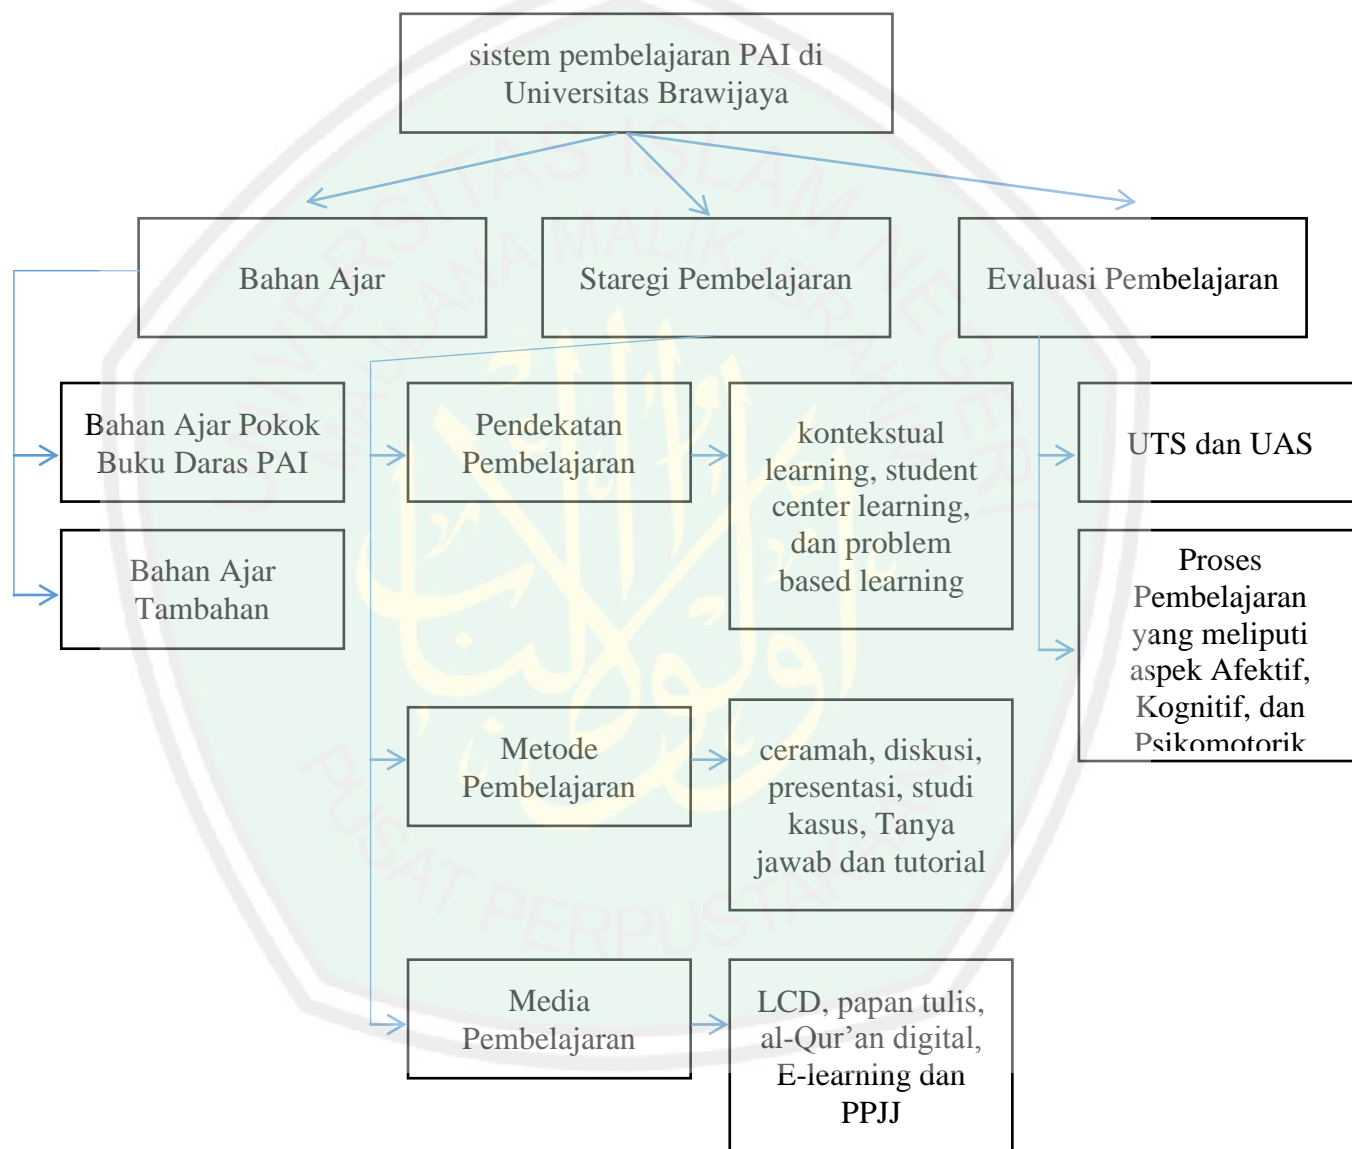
sistem pembelajaran PAI di Universitas Brawijaya

Bahan Ajar

Staregi Pembelajaran

Evaluasi Pembelajaran

Bahan Ajar Pokok Buku Daras PAI

Bahan Ajar Tambahan

Pendekatan Pembelajaran

kontekstual learning, student center learning, dan problem based learning

UTS dan UAS

Proses Pembelajaran yang meliputi aspek Afektif, Kognitif, dan Psikomotorik

Metode Pembelajaran

ceramah, diskusi, presentasi, studi kasus, Tanya jawab dan tutorial

Media Pembelajaran

LCD, papan tulis, al-Qur'an digital, E-learning dan PPJJ